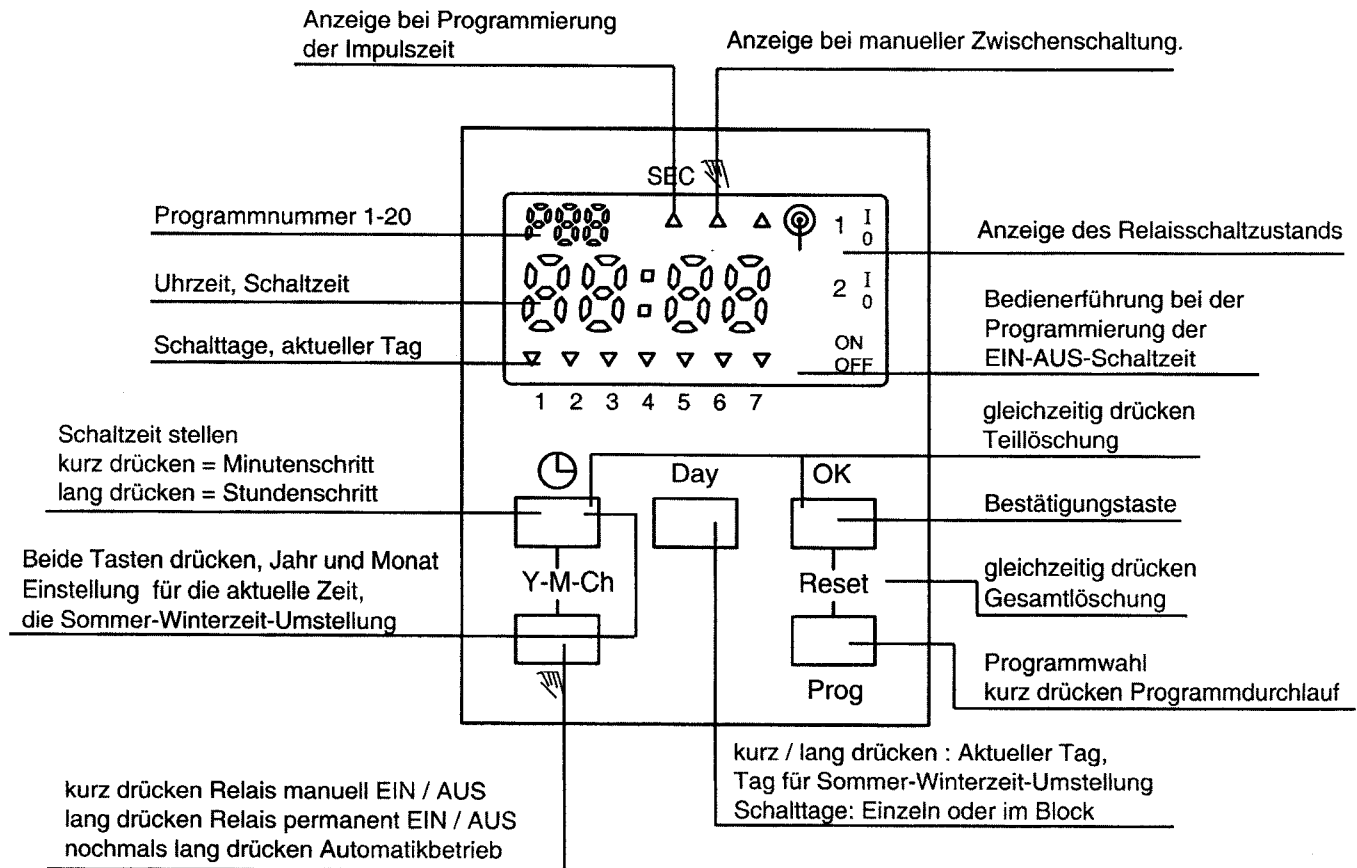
Anzeige bei Programmierung der Impulszeit

Anzeige bei manueller Zwischenschaltung.

SEC

Programmnummer 1-20

1 I 0

Anzeige des Relaisschaltzustands

Uhrzeit, Schaltzeit

2 I 0

Bedienerführung bei der Programmierung der EIN-AUS-Schaltzeit

Schalttage, aktueller Tag

ON OFF

1 2 3 4 5 6 7

gleichzeitig drücken Teillöschung

Schaltzeit stellen
kurz drücken = Minutenschritt
lang drücken = Stundenschritt

Day

OK

Bestätigungstaste

Beide Tasten drücken, Jahr und Monat Einstellung für die aktuelle Zeit, die Sommer-Winterzeit-Umstellung

Y-M-Ch

Reset

gleichzeitig drücken Gesamtlöschung

Programmwahl
kurz drücken Programmdurchlauf

Prog

kurz / lang drücken : Aktueller Tag,
Tag für Sommer-Winterzeit-Umstellung
Schalttage: Einzeln oder im Block

kurz drücken Relais manuell EIN / AUS
lang drücken Relais permanent EIN / AUS
nochmals lang drücken Automatikbetrieb